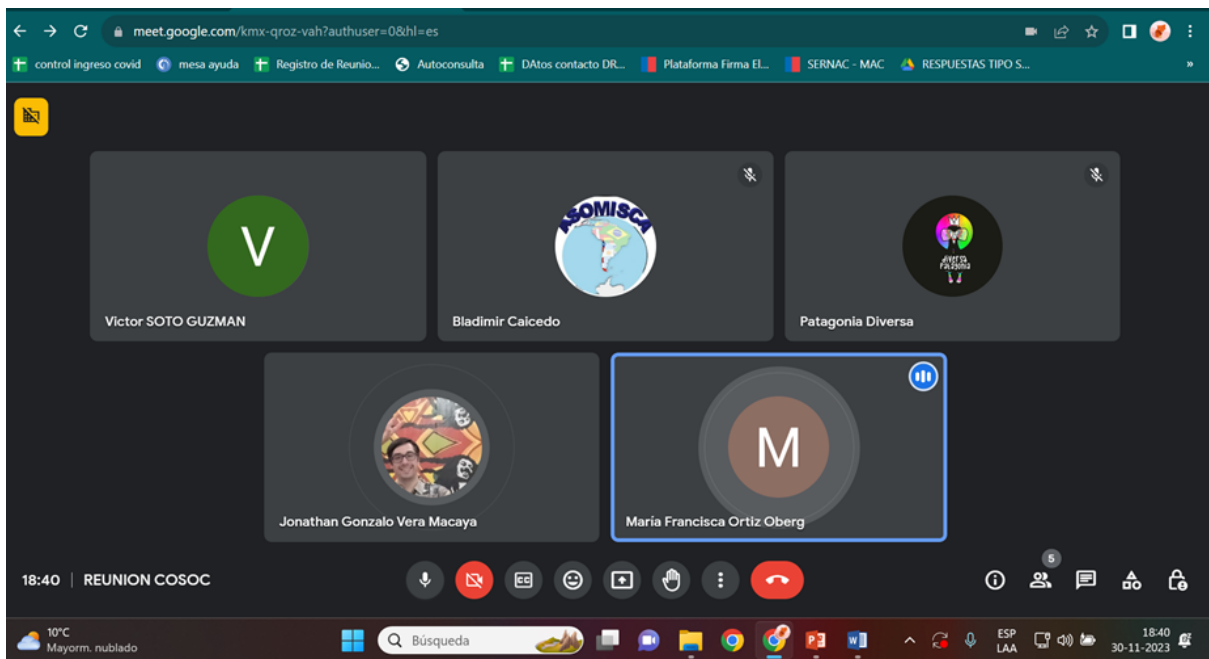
meet.google.com/kmx-qroz-vah?authuser=0&hl=es

control ingreso covid | mesa ayuda | Registro de Reunio... | Autoconsulta | DAtos contacto DR... | Plataforma Firma El... | SERNAC - MAC | RESPUESTAS TIPO S... | »

V
Victor SOTO GUZMAN

ASOMISCA
Bladimir Caicedo

Diversa Patagonia
Patagonia Diversa

Jonathan Gonzalo Vera Macaya

M
María Francisca Ortiz Oberg

18:40 | REUNION COSOC

5

10°C
Mayorm. nublado

Búsqueda

ESP
LAA

18:40
30-11-2023